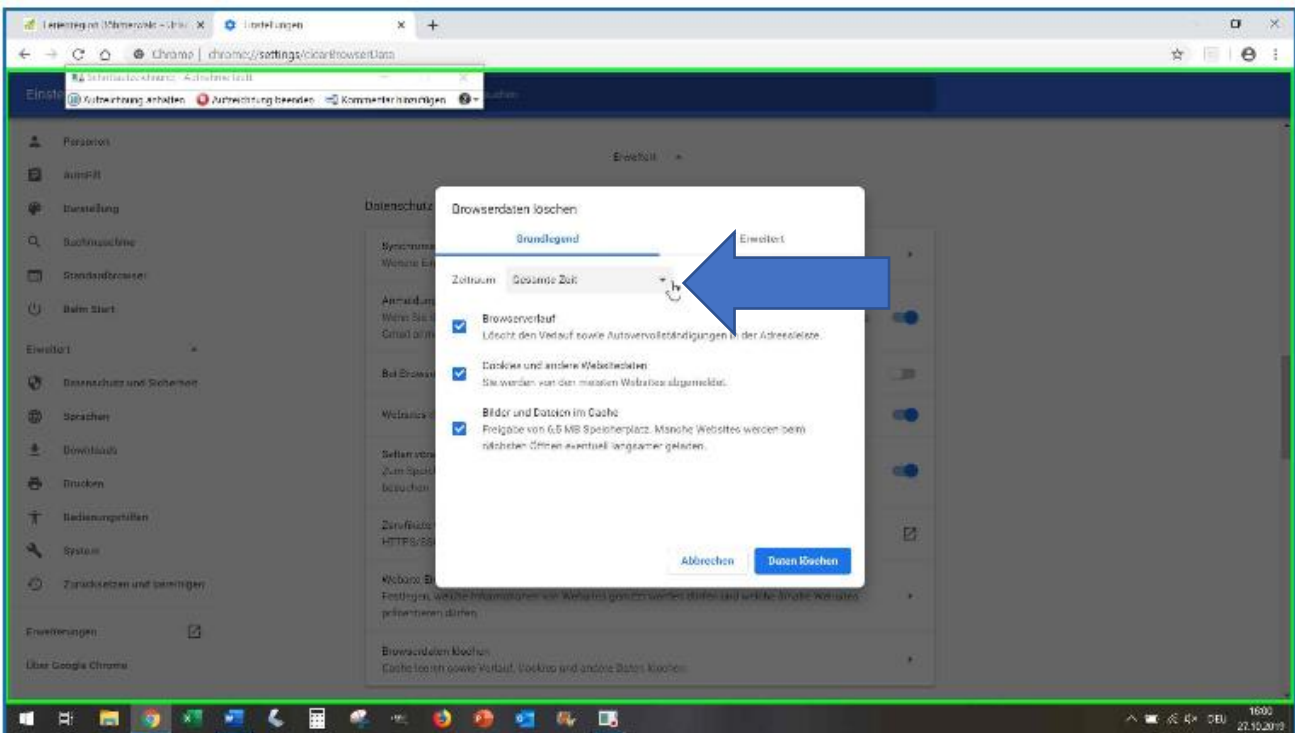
Einstellungen
Chrome | chrome://settings/clearBrowserData
Schrittaufzeichnung - Aufzeichnen läuft
Aufzeichnung anhalten Aufzeichnung beenden Kommentar hinzufügen

Personen
Autofill
Darstellung
Suchmaschine
Standardbrowser
Beim Start
Erweitert
Datenschutz und Sicherheit
Sprachen
Downloads
Drucken
Bedienungshilfen
System
Zurücksetzen und bereinigen
Erweiterungen
Über Google Chrome

Erweitert
Datenschutz
Synchron
Webseite
Anmeldung
Wenn Sie
Gmail an
Bei Browse
Websites
Seiten vorl
Zum Speic
besuchen
Zertifikate
HTTPS/SS
Website-Ei
Festlegen, welche Informationen von Websites genutzt werden dürfen und welche Inhalte Websites präsentieren dürfen
Browserdaten löschen
Cache leeren sowie Verlauf, Cookies und andere Daten löschen

Browserdaten löschen
Grundlegend
Erweitert
Zeitraum Gesamte Zeit
Browserverlauf
Löscht den Verlauf sowie Autovervollständigungen in der Adressleiste.
Cookies und andere Websitedaten
Sie werden von den meisten Websites abgemeldet.
Bilder und Dateien im Cache
Freigabe von 6,5 MB Speicherplatz. Manche Websites werden beim nächsten Öffnen eventuell langsamer geladen.
Abbrechen
Daten löschen

DEU 16:00 27.10.2019